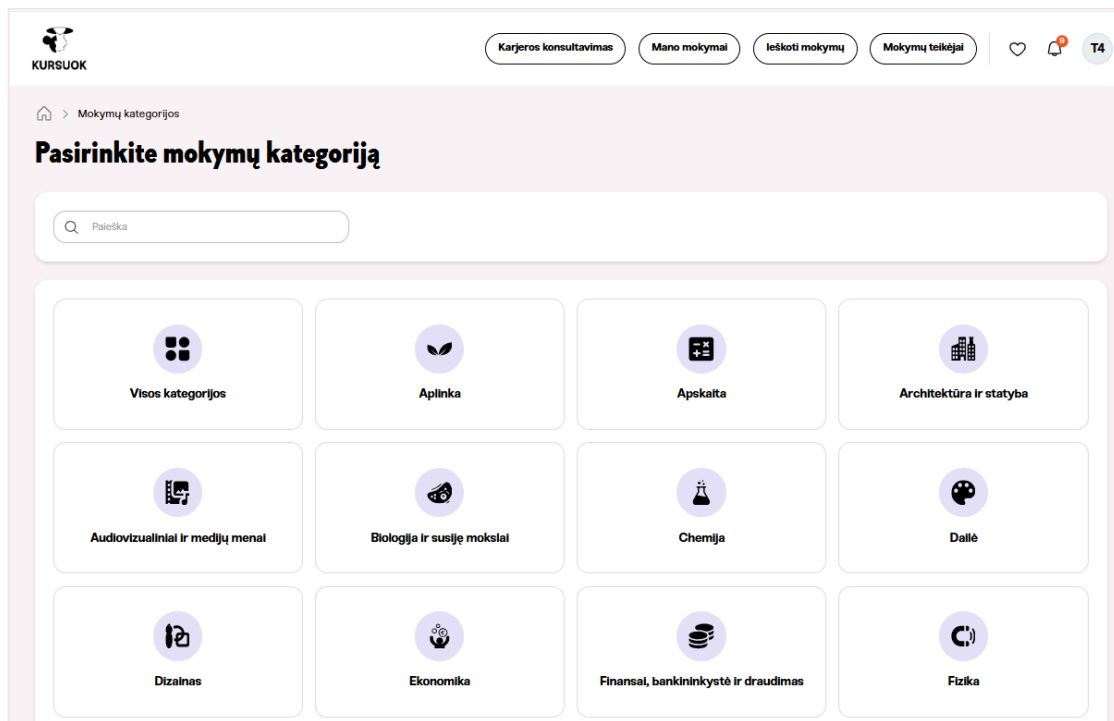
KURSUOK

Karjeros konsultavimas
Mano mokymai
Ieškoti mokymų
Mokymų teikėjai
9
T4

Mokymų kategorijos

Pasirinkite mokymų kategoriją

Paieška

Visos kategorijos
Aplinka
Apskaita
Architektūra ir statyba
Audiovizualiniai ir medijų menai
Biologija ir susiję mokslai
Chemija
Dailė
Dizainas
Ekonomika
Finansai, bankininkystė ir draudimas
Fizika